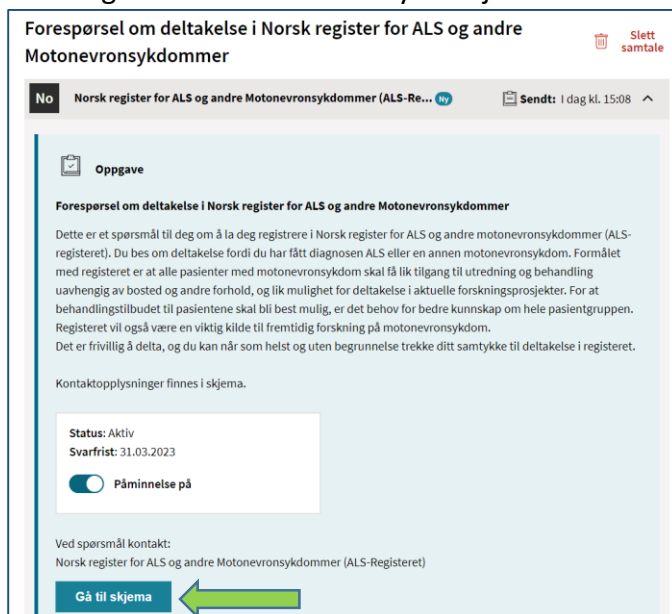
Forespørsel om deltakelse i Norsk register for ALS og andre Motonevronsykdommer

Slett samtale

No Norsk register for ALS og andre Motonevronsykdommer (ALS-Re... Ny

Sendt: I dag kl. 15:08

Oppgave

Forespørsel om deltakelse i Norsk register for ALS og andre Motonevronsykdommer

Dette er et spørsmål til deg om å la deg registrere i Norsk register for ALS og andre motonevronsykdommer (ALS-registeret). Du bes om deltakelse fordi du har fått diagnosen ALS eller en annen motonevronsykdom. Formålet med registeret er at alle pasienter med motonevronsykdom skal få lik tilgang til utredning og behandling uavhengig av bosted og andre forhold, og lik mulighet for deltakelse i aktuelle forskningsprosjekter. For at behandlingstilbudet til pasientene skal bli best mulig, er det behov for bedre kunnskap om hele pasientgruppen. Registeret vil også være en viktig kilde til fremtidig forskning på motonevronsykdom.
Det er frivillig å delta, og du kan når som helst og uten begrunnelse trekke ditt samtykke til deltakelse i registeret.

Kontaktopplysninger finnes i skjema.

Status: Aktiv
Svarfrist: 31.03.2023

Påminnelse på

Ved spørsmål kontakt:
Norsk register for ALS og andre Motonevronsykdommer (ALS-Registeret)

Gå til skjema